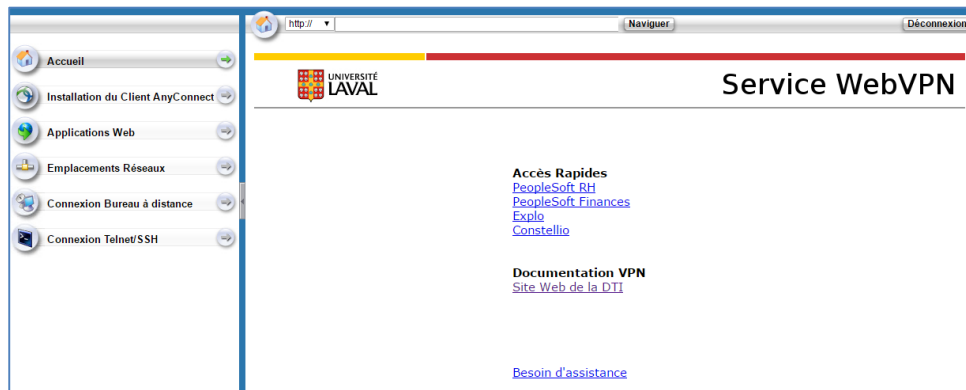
Accueil
Installation du Client AnyConnect
Applications Web
Emplacements Réseaux
Connexion Bureau à distance
Connexion Telnet/SSH

http:// ▼ Naviguer Déconnexion

UNIVERSITÉ LAVAL

Service WebVPN

Accès Rapides
PeopleSoft RH
PeopleSoft Finances
Explo
Constellio

Documentation VPN
Site Web de la DTI

Besoin d'assistance